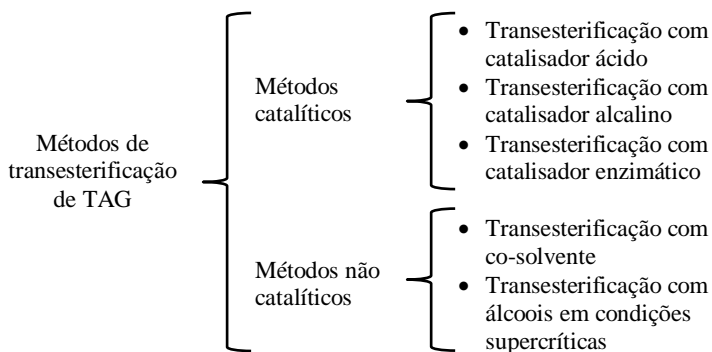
Métodos de transesterificação de TAG

Métodos catalíticos

- Transesterificação com catalisador ácido
- Transesterificação com catalisador alcalino
- Transesterificação com catalisador enzimático

Métodos não catalíticos

- Transesterificação com co-solvente
- Transesterificação com álcoois em condições supercríticas